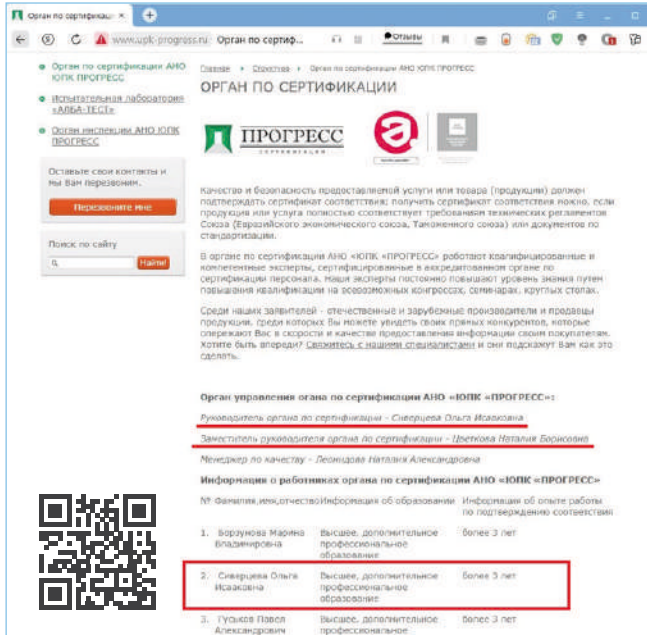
Орган по сертификаци ×

www.upk-progress.ru Орган по сертиф... Отзывы

Орган по сертификации АНО ЮПК ПРОГРЕСС

Испытательная лаборатория «АЛЬФА-ТЕСТ»

Орган инспекции АНО ЮПК ПРОГРЕСС

Оставьте свои контакты и мы Вам перезвоним.

Перезвоните мне

Поиск по сайту

Найти

Главная » Структура » Орган по сертификации АНО ЮПК ПРОГРЕСС

ОРГАН ПО СЕРТИФИКАЦИИ

ПРОГРЕСС
СЕРТИФИКАЦИЯ

Качество и безопасность предоставляемой услуги или товара (продукции) должен подтверждать сертификат соответствия; получить сертификат соответствия можно, если продукция или услуга полностью соответствует требованиям технических регламентов Союза (Евразийского экономического союза, Таможенного союза) или документов по стандартизации.

В органе по сертификации АНО «ЮПК «ПРОГРЕСС» работают квалифицированные и компетентные эксперты, сертифицированные в аккредитованном органе по сертификации персонала. Наши эксперты постоянно повышают уровень знаний путем повышения квалификации на всевозможных конгрессах, семинарах, круглых столах.

Среди наших заявителей - отечественные и зарубежные производители и продавцы продукции, среди которых Вы можете увидеть своих прямых конкурентов, которые опережают Вас в скорости и качестве предоставления информации своим покупателям. Хотите быть впереди? Свяжитесь с нашими специалистами и они подскажут вам как это сделать.

Орган управления огана по сертификации АНО «ЮПК «ПРОГРЕСС»:

Руководитель органа по сертификации - Сиверцева Ольга Исаковна

Заместитель руководителя органа по сертификации - Цветкова Наталия Борисовна

Менеджер по качеству - Леонидова Наталия Александровна

Информация о работниках органа по сертификации АНО «ЮПК «ПРОГРЕСС»

| № Фамилия,имя,отчество | Информация об образовании | Информация об опыте работы по подтверждению соответствия |
|---|---|---|
| 1. Борзунова Марина Владимировна | Высшее, дополнительное профессиональное образование | более 3 лет |
| 2. Сиверцева Ольга Исаковна | Высшее, дополнительное профессиональное образование | более 3 лет |
| 3. Гуськов Павел Александрович | Высшее, дополнительное | более 3 лет |